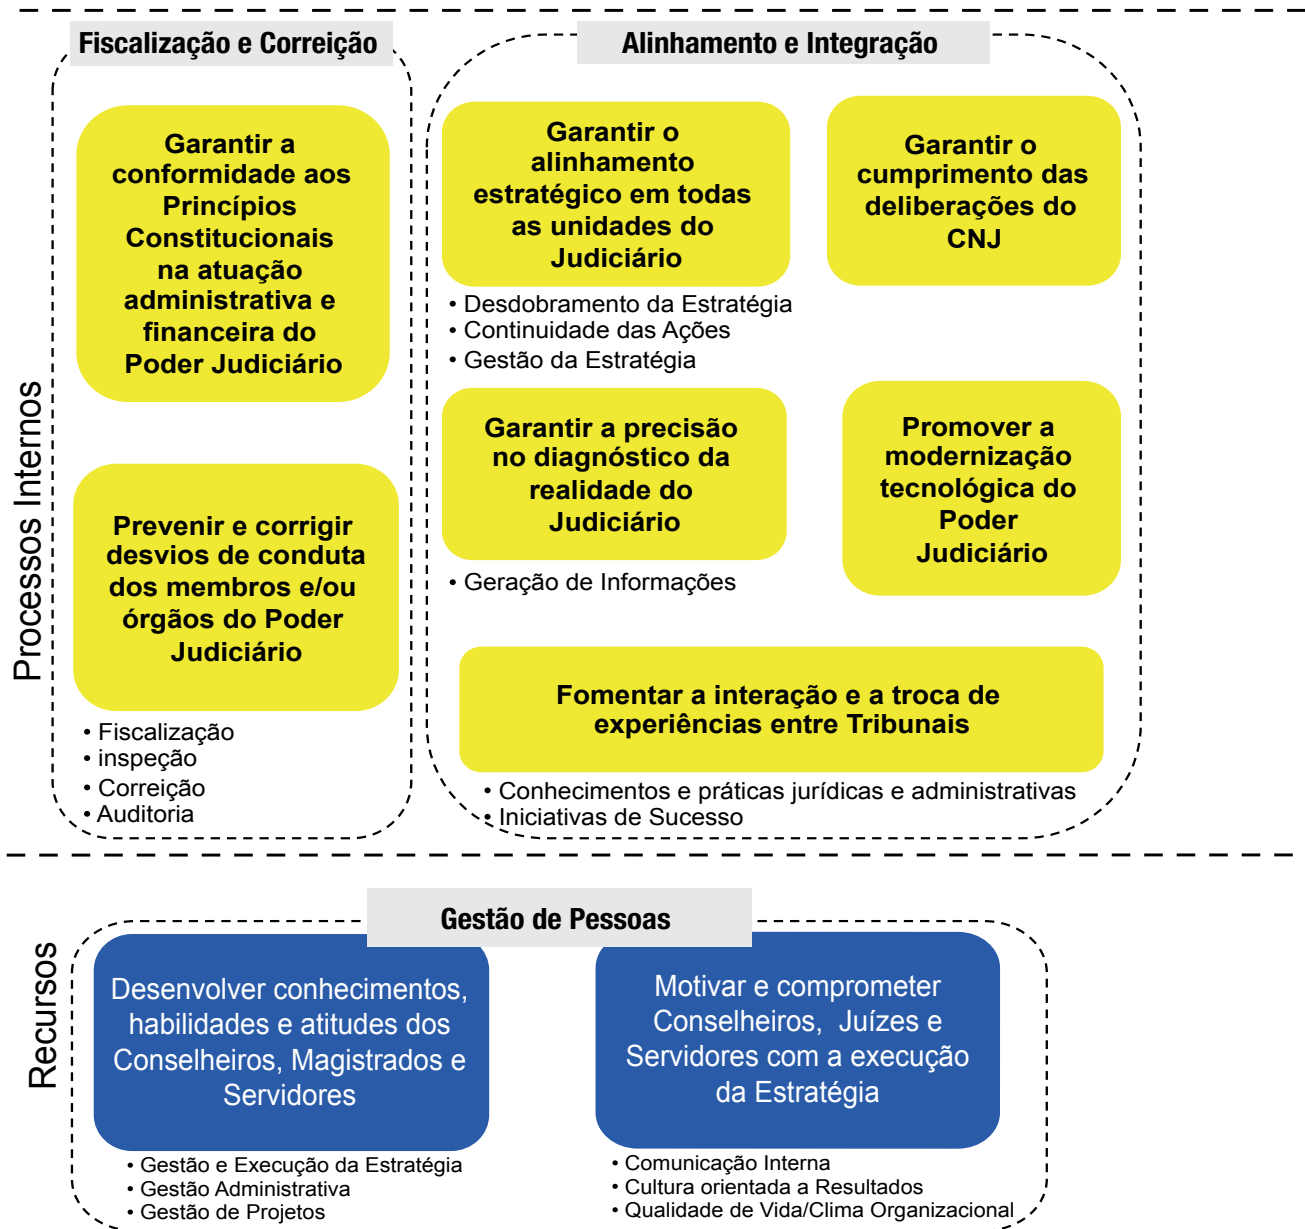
Processos Internos

Fiscalização e Correição

Garantir a conformidade aos Princípios Constitucionais na atuação administrativa e financeira do Poder Judiciário

Prevenir e corrigir desvios de conduta dos membros e/ou órgãos do Poder Judiciário

• Fiscalização
• inspeção
• Correição
• Auditoria

Alinhamento e Integração

Garantir o alinhamento estratégico em todas as unidades do Judiciário

• Desdobramento da Estratégia
• Continuidade das Ações
• Gestão da Estratégia

Garantir o cumprimento das deliberações do CNJ

Garantir a precisão no diagnóstico da realidade do Judiciário

• Geração de Informações

Promover a modernização tecnológica do Poder Judiciário

Fomentar a interação e a troca de experiências entre Tribunais

• Conhecimentos e práticas jurídicas e administrativas
• Iniciativas de Sucesso

Recursos

Gestão de Pessoas

Desenvolver conhecimentos, habilidades e atitudes dos Conselheiros, Magistrados e Servidores

• Gestão e Execução da Estratégia
• Gestão Administrativa
• Gestão de Projetos

Motivar e comprometer Conselheiros, Juízes e Servidores com a execução da Estratégia

• Comunicação Interna
• Cultura orientada a Resultados
• Qualidade de Vida/Clima Organizacional